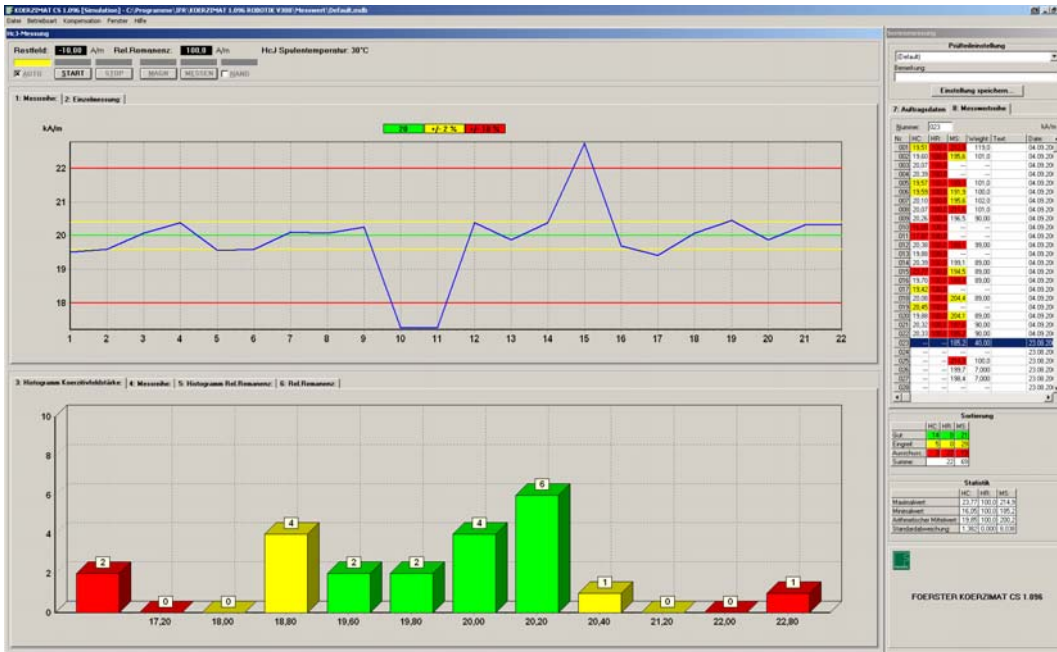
KOERZIMAT CS 1.096 [Simulation] - C:\Programme\IFR\KOERZIMAT 1.096 ROBOTIK V300\Messwert\Default.msdb

Datei Betriebsart Kompensation Fenster Hilfe

HcJ-Messung

Restfeld: -10,00 A/m Rel.Remanenz: 100,0 A/m HcJ Spulentemperatur: 30°C

AUTO START STOP MAGN MESSEN HAND

1: Messreihe 2: Einzelmessung

kA/m

20 +/- 2 % +/- 10 %

22
21
20
19
18

1 2 3 4 5 6 7 8 9 10 11 12 13 14 15 16 17 18 19 20 21 22

3: Histogramm Koerzitivfeldstärke 4: Messreihe 5: Histogramm Rel.Remanenz 6: Rel.Remanenz

10
8
6
4
2
0

2 0 0 4 2 2 4 6 1 0 0 1

17,20 18,00 18,80 19,60 19,80 20,00 20,20 20,40 21,20 22,00 22,80

Prüfteileinstellung

(Default)

Bemerkung

Einstellung speichern...

7: Auftragsdaten 8: Messwertreihe

Nummer: 023 kA/m

| Nr | HC | HR | MS | Weight | Text | Date |
|---|---|---|---|---|---|---|
| 001 | 19,51 | | | 119,0 | | 04.09.20 |
| 002 | 19,60 | | 195,6 | 101,0 | | 04.09.20 |
| 003 | 20,07 | | — | — | | 04.09.20 |
| 004 | 20,39 | | — | — | | 04.09.20 |
| 005 | 19,57 | | | 101,0 | | 04.09.20 |
| 006 | 19,59 | | 191,9 | 100,0 | | 04.09.20 |
| 007 | 20,10 | | 195,6 | 102,0 | | 04.09.20 |
| 008 | 20,07 | | | 101,0 | | 04.09.20 |
| 009 | 20,26 | | 196,5 | 90,00 | | 04.09.20 |
| 010 | | | — | — | | 04.09.20 |
| 011 | | | — | — | | 04.09.20 |
| 012 | 20,36 | | | 89,00 | | 04.09.20 |
| 013 | 19,88 | | — | — | | 04.09.20 |
| 014 | 20,39 | | 199,1 | 89,00 | | 04.09.20 |
| 015 | | | 194,5 | 89,00 | | 04.09.20 |
| 016 | 19,70 | | | 89,00 | | 04.09.20 |
| 017 | 19,42 | | — | — | | 04.09.20 |
| 018 | 20,08 | | 204,4 | 89,00 | | 04.09.20 |
| 019 | 20,45 | | — | — | | 04.09.20 |
| 020 | 19,88 | | 204,1 | 89,00 | | 04.09.20 |
| 021 | 20,32 | | | 90,00 | | 04.09.20 |
| 022 | 20,33 | | | 90,00 | | 04.09.20 |
| 023 | — | — | 185,2 | 40,00 | | 23.08.20 |
| 024 | — | — | — | — | | 23.08.20 |
| 025 | — | — | | 100,0 | | 23.08.20 |
| 026 | — | — | 199,7 | 7,000 | | 23.08.20 |
| 027 | — | — | 198,4 | 7,000 | | 23.08.20 |
| 028 | — | — | — | — | | 23.08.20 |

Sortierung

| | HC | HR | MS |
|---|---|---|---|
| Gut | 14 | 0 | 21 |
| Eingeschr. | 5 | 0 | 25 |
| Ausschuss | 3 | 22 | 23 |
| Summe | | 22 | 69 |

Statistik

| | HC | HR | MS |
|---|---|---|---|
| Maximalwert | 23,77 | 100,0 | 214,9 |
| Minimalwert | 16,05 | 100,0 | 185,2 |
| Arithmetischer Mittelwert | 19,85 | 100,0 | 200,2 |
| Standardabweichung | 1,362 | 0,000 | 6,039 |

FOERSTER KOERZIMAT CS 1.096